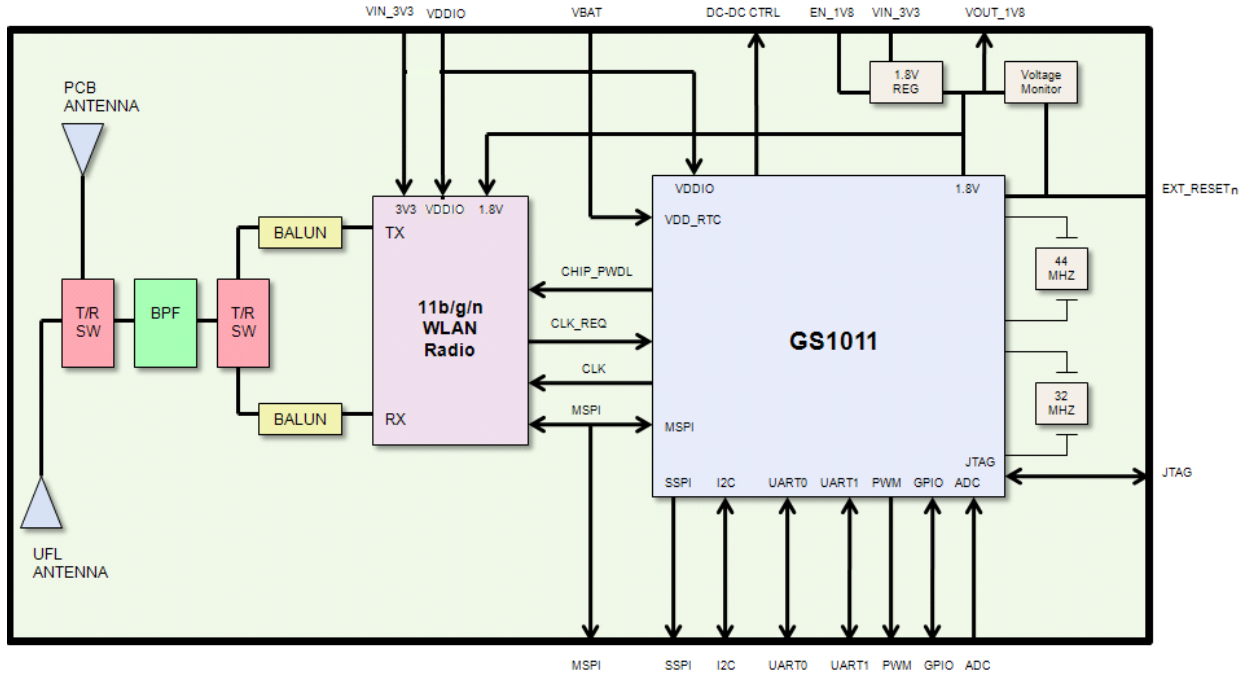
VIN_3V3 VDDIO VBAT DC-DC CTRL EN_1V8 VIN_3V3 VOUT_1V8

PCB ANTENNA

1.8V REG

Voltage Monitor

3V3 VDDIO 1.8V

VDDIO

1.8V

EXT_RESETn

VDD_RTC

BALUN

TX

CHIP_PWDL

44 MHZ

T/R SW

BPF

T/R SW

11b/g/n WLAN Radio

CLK_REQ

GS1011

CLK

32 MHZ

BALUN

RX

MSPI

MSPI

JTAG

JTAG

SSPI I2C UART0 UART1 PWM GPIO ADC

UFL ANTENNA

MSPI SSPI I2C UART0 UART1 PWM GPIO ADC